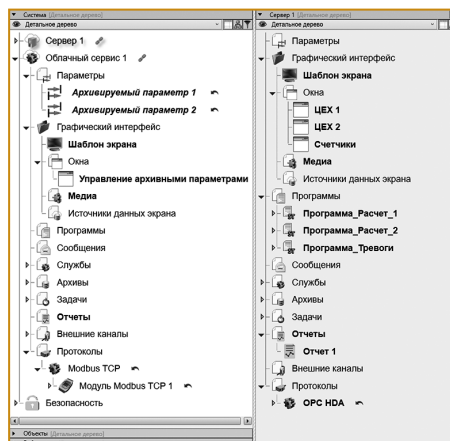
Система [Детальное дерево]
Детальное дерево

Сервер 1
Облачный сервис 1
Параметры
Архивируемый параметр 1
Архивируемый параметр 2
Графический интерфейс
Шаблон экрана
Окна
Управление архивными параметрами
Медиа
Источники данных экрана
Программы
Сообщения
Службы
Архивы
Задачи
Отчеты
Внешние каналы
Протоколы
Modbus TCP
Модуль Modbus TCP 1
Безопасность

Объекты [Детальное дерево]

Сервер 1 [Детальное дерево]
Детальное дерево

Параметры
Графический интерфейс
Шаблон экрана
Окна
ЦЕХ 1
ЦЕХ 2
Счетчики
Медиа
Источники данных экрана
Программы
Программа_Расчет_1
Программа_Расчет_2
Программа_Тревоги
Сообщения
Службы
Архивы
Задачи
Отчеты
Отчет 1
Внешние каналы
Протоколы
OPC HDA